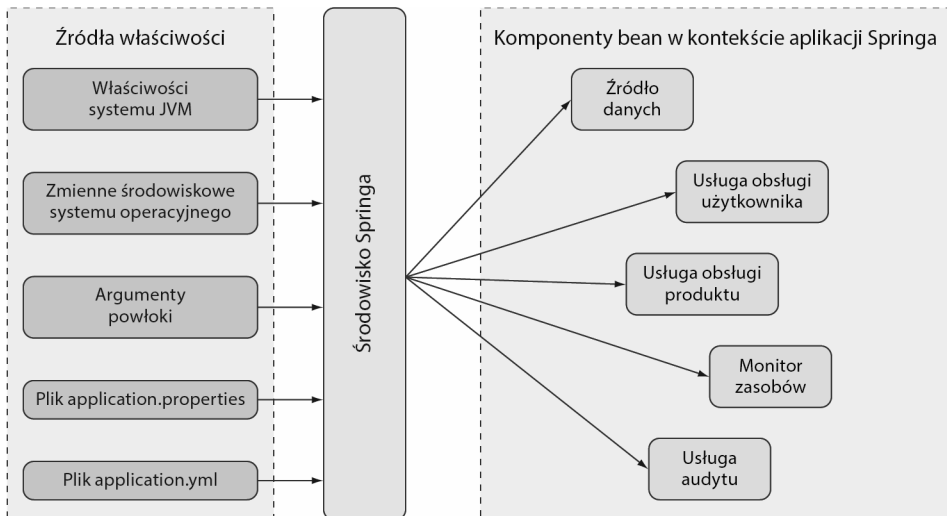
Źródła właściwości

Właściwości systemu JVM

Zmienne środowiskowe systemu operacyjnego

Argumenty powłoki

Plik application.properties

Plik application.yml

Środowisko Springa

Komponenty bean w kontekście aplikacji Springa

Źródło danych

Usługa obsługi użytkownika

Usługa obsługi produktu

Monitor zasobów

Usługa audytu